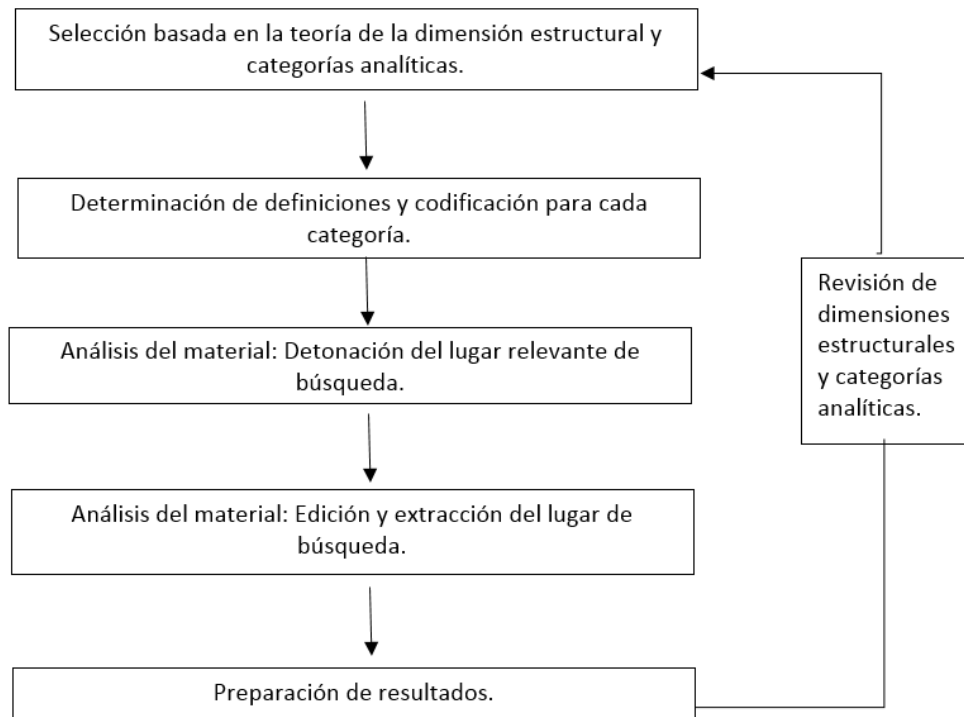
Selección basada en la teoría de la dimensión estructural y categorías analíticas.

Determinación de definiciones y codificación para cada categoría.

Análisis del material: Detonación del lugar relevante de búsqueda.

Análisis del material: Edición y extracción del lugar de búsqueda.

Preparación de resultados.

Revisión de dimensiones estructurales y categorías analíticas.